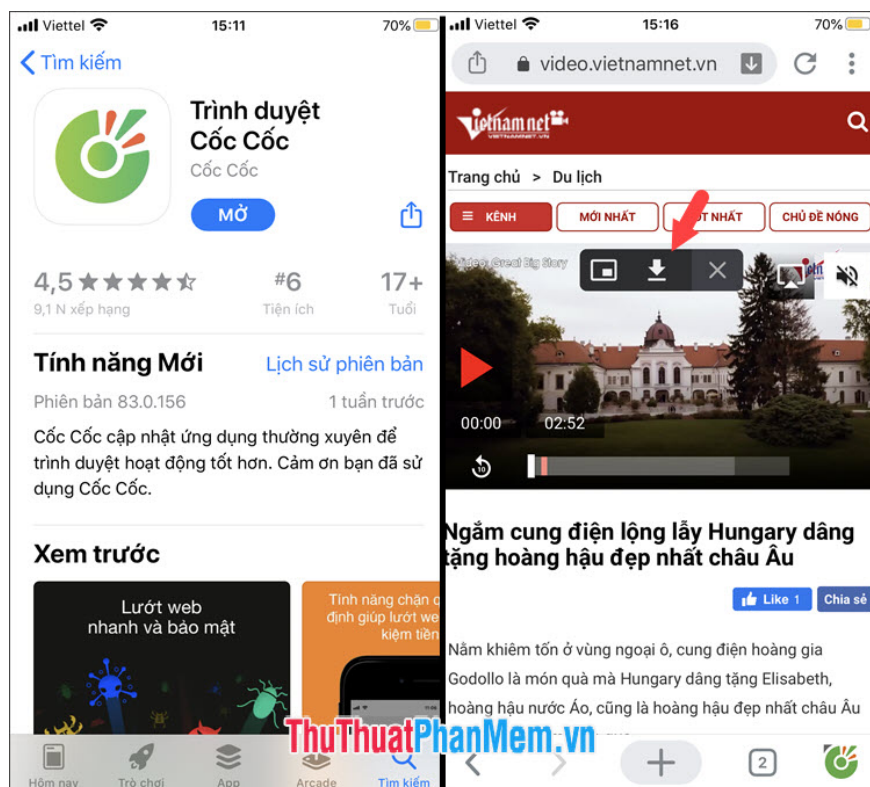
Viettel 15:11 70%

< Tìm kiếm

Trình duyệt Cốc Cốc
Cốc Cốc

MỞ

4,5 ★★★★☆
9,1 N xếp hạng

#6
Tiện ích

17+
Tuổi

Tính năng Mới
Lịch sử phiên bản

Phiên bản 83.0.156
1 tuần trước

Cốc Cốc cập nhật ứng dụng thường xuyên để trình duyệt hoạt động tốt hơn. Cảm ơn bạn đã sử dụng Cốc Cốc.

Xem trước

Lướt web nhanh và bảo mật

Tính năng chặn q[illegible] định giúp lướt we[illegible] kiệm tiề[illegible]

Hôm nay
Trò chơi
App
Arcade
Tìm kiếm

Viettel 15:16 70%

video.vietnamnet.vn

vietnamnet VIETNAMNET.VN

Trang chủ > Du lịch

KÊNH
MỚI NHẤT
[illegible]T NHẤT
CHỦ ĐỀ NÓNG

Video: Great Big Story

00:00
02:52

Ngắm cung điện lộng lẫy Hungary dâng tặng hoàng hậu đẹp nhất châu Âu

Like 1
Chia sẻ

Nằm khiêm tốn ở vùng ngoại ô, cung điện hoàng gia Godollo là món quà mà Hungary dâng tặng Elisabeth, hoàng hậu nước Áo, cũng là hoàng hậu đẹp nhất châu Âu

2

ThuThuatPhanMem.vn